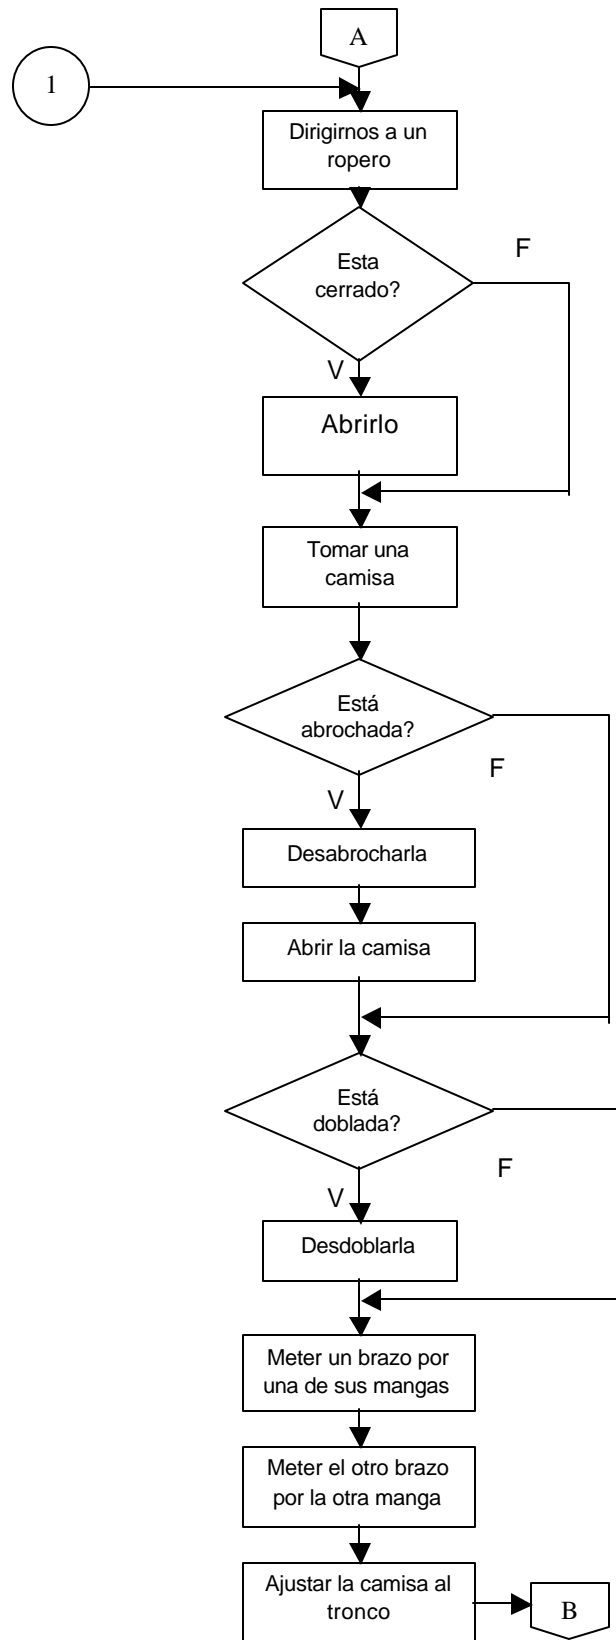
A

1

Dirigirnos a un ropero

Esta cerrado?

F

V

Abrirlo

Tomar una camisa

Está abrochada?

F

V

Desabrocharla

Abrir la camisa

Está doblada?

F

V

Desdoblarla

Meter un brazo por una de sus mangas

Meter el otro brazo por la otra manga

Ajustar la camisa al tronco

B